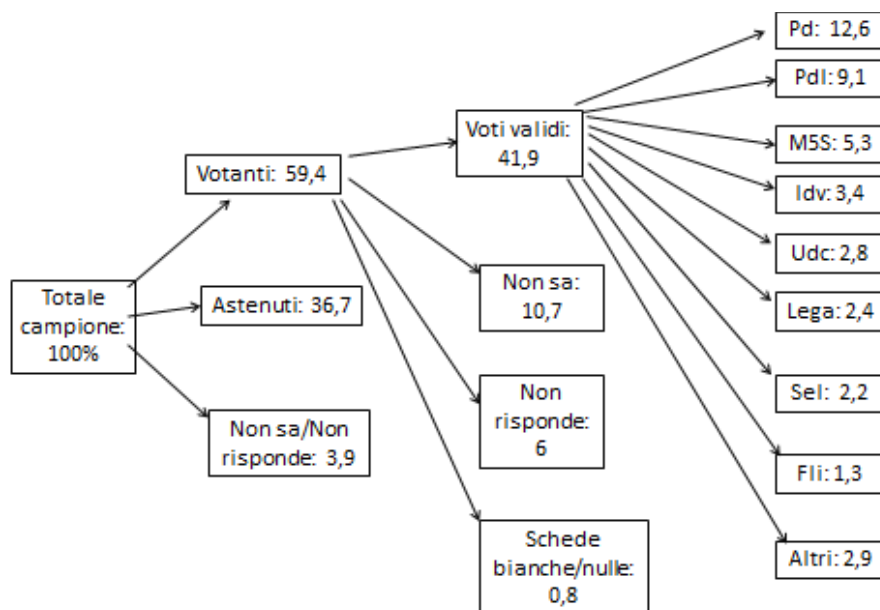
Totale campione: 100%

Votanti: 59,4

Astenuti: 36,7

Non sa/Non risponde: 3,9

Voti validi: 41,9

Non sa: 10,7

Non risponde: 6

Schede bianche/nulle: 0,8

Pd: 12,6

Pdl: 9,1

M5S: 5,3

Idv: 3,4

Udc: 2,8

Lega: 2,4

Sel: 2,2

Fli: 1,3

Altri: 2,9